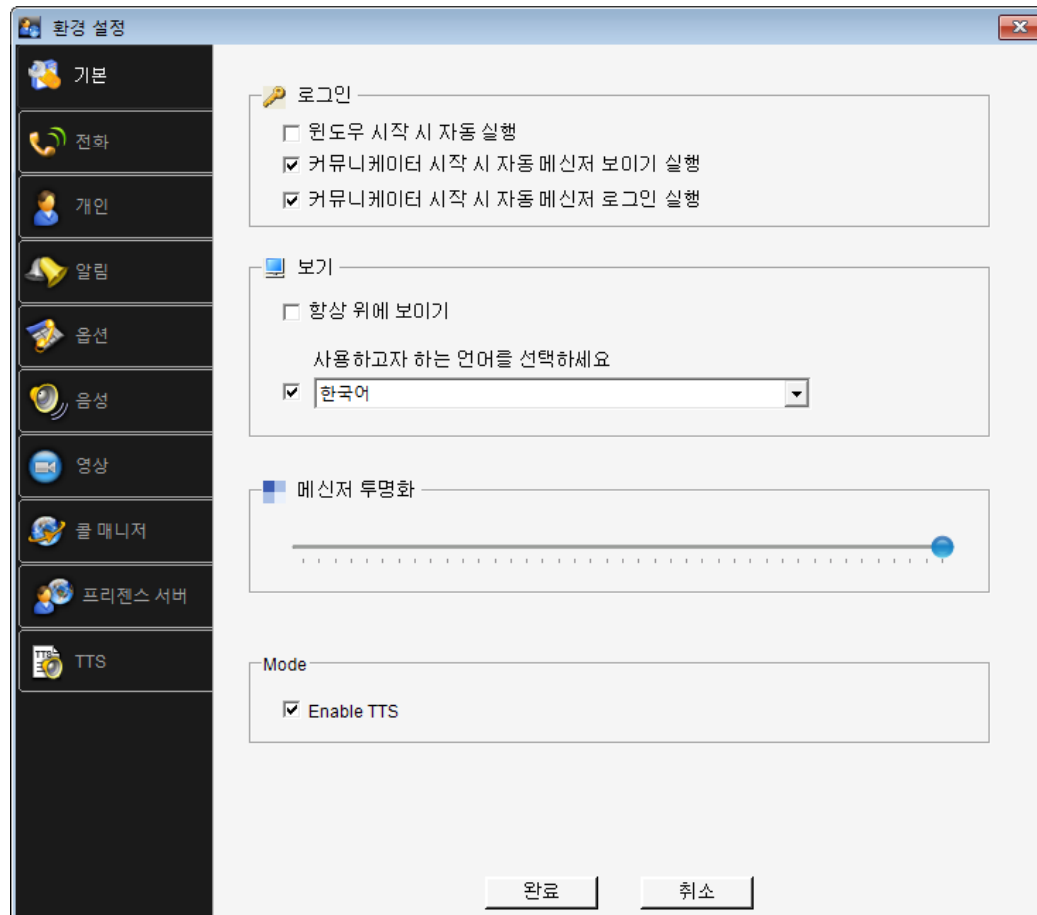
환경 설정

기본

전화

개인

알림

옵션

음성

영상

콜 매니저

프리젠스 서버

TTS

로그인

☐ 윈도우 시작 시 자동 실행

☑ 커뮤니케이터 시작 시 자동 메신저 보이기 실행

☑ 커뮤니케이터 시작 시 자동 메신저 로그인 실행

보기

☐ 항상 위에 보이기

사용하고자 하는 언어를 선택하세요

☑ 한국어

메신저 투명화

Mode

☑ Enable TTS

완료

취소